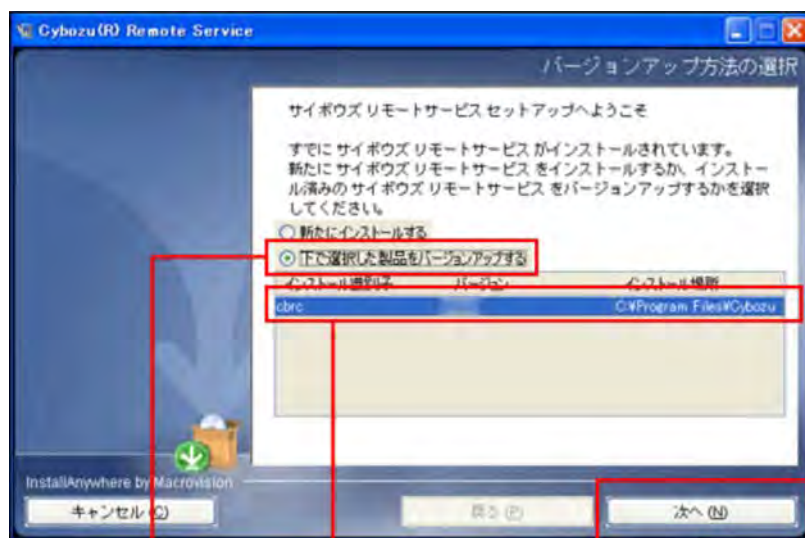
Cybozu(R) Remote Service

バージョンアップ方法の選択

サイボウズ リモートサービス セットアップへようこそ

すでに サイボウズ リモートサービス がインストールされています。新たに サイボウズ リモートサービス をインストールするか、インストール済みの サイボウズ リモートサービス をバージョンアップするかを選択してください。

新たにインストールする

下で選択した製品をバージョンアップする

| インストール識別子 | バージョン | インストール場所 |
|---|---|---|
| cbrc | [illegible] | C:¥Program Files¥Cybozu |

InstallAnywhere by Macrovision

キャンセル(C)

戻る(P)

次へ(N)